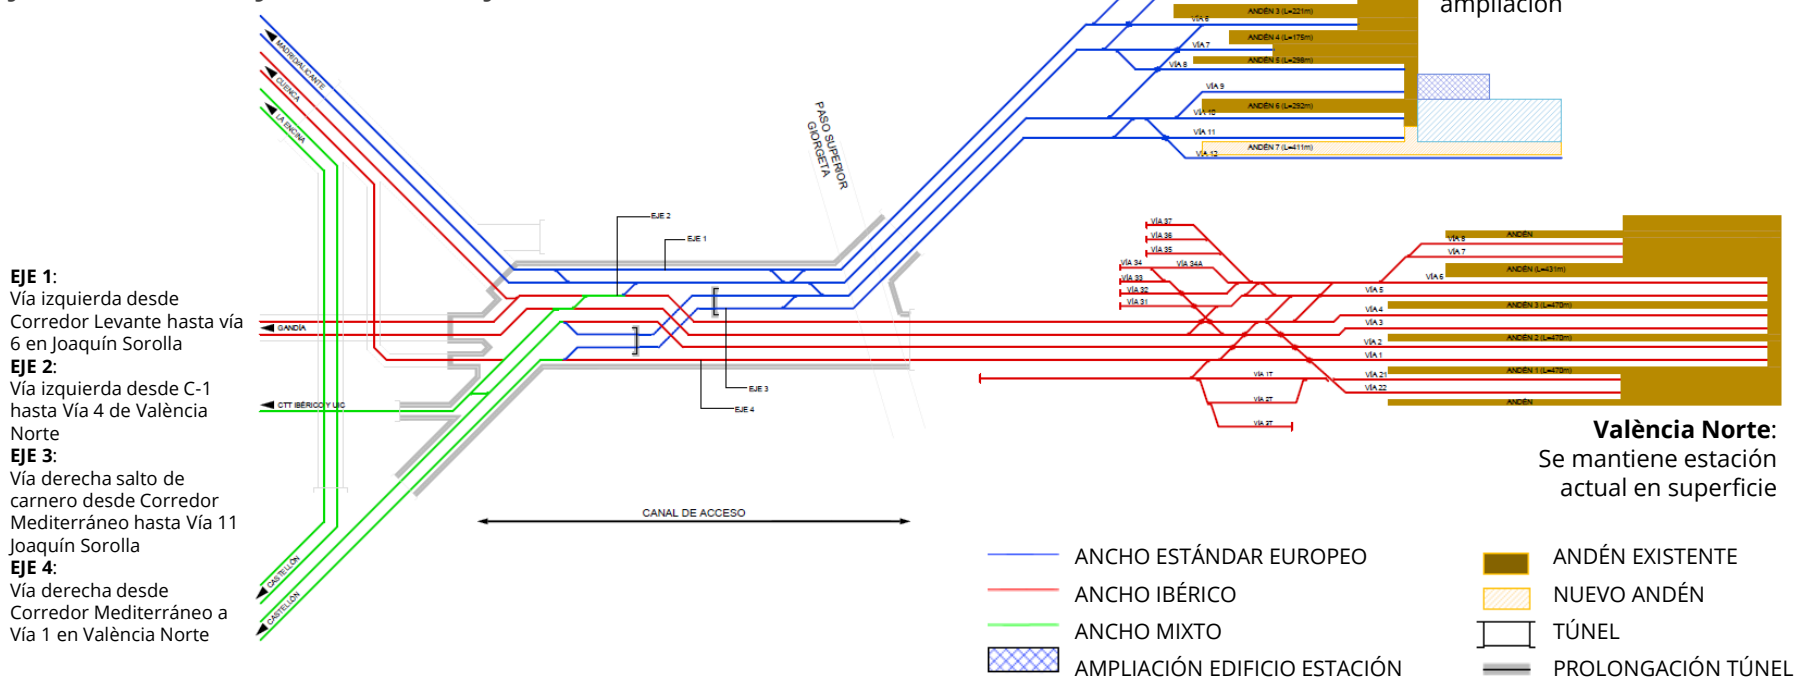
ampliación

EJE 1:
Vía izquierda desde Corredor Levante hasta vía 6 en Joaquín Sorolla
EJE 2:
Vía izquierda desde C-1 hasta Vía 4 de València Norte
EJE 3:
Vía derecha salto de carnero desde Corredor Mediterráneo hasta Vía 11 Joaquín Sorolla
EJE 4:
Vía derecha desde Corredor Mediterráneo a Vía 1 en València Norte

MADRID/ALICANTE
CUENCA
LA ENCINA
GANDÍA
CTT IBÉRICO Y UIC
CASTELLÓN
CASTELLÓN

PASO SUPERIOR GIORGETA

EJE 2
EJE 1
EJE 3
EJE 4

CANAL DE ACCESO

VÍA 6
VÍA 7
VÍA 8
VÍA 9
VÍA 10
VÍA 11
VÍA 12
ANDÉN 3 (L=221m)
ANDÉN 4 (L=175m)
ANDÉN 5 (L=298m)
ANDÉN 6 (L=292m)
ANDÉN 7 (L=411m)

VÍA 37
VÍA 36
VÍA 35
VÍA 34
VÍA 34A
VÍA 33
VÍA 32
VÍA 31
VÍA 8
VÍA 7
VÍA 6
VÍA 5
VÍA 4
VÍA 3
VÍA 2
VÍA 1
VÍA 21
VÍA 22
VÍA 1T
VÍA 2T
VÍA 3T
ANDÉN
ANDÉN (L=431m)
ANDÉN 3 (L=470m)
ANDÉN 2 (L=470m)
ANDÉN 1 (L=470m)
ANDÉN

València Norte:
Se mantiene estación actual en superficie

ANCHO ESTÁNDAR EUROPEO
ANCHO IBÉRICO
ANCHO MIXTO
AMPLIACIÓN EDIFICIO ESTACIÓN
ANDÉN EXISTENTE
NUEVO ANDÉN
TÚNEL
PROLONGACIÓN TÚNEL